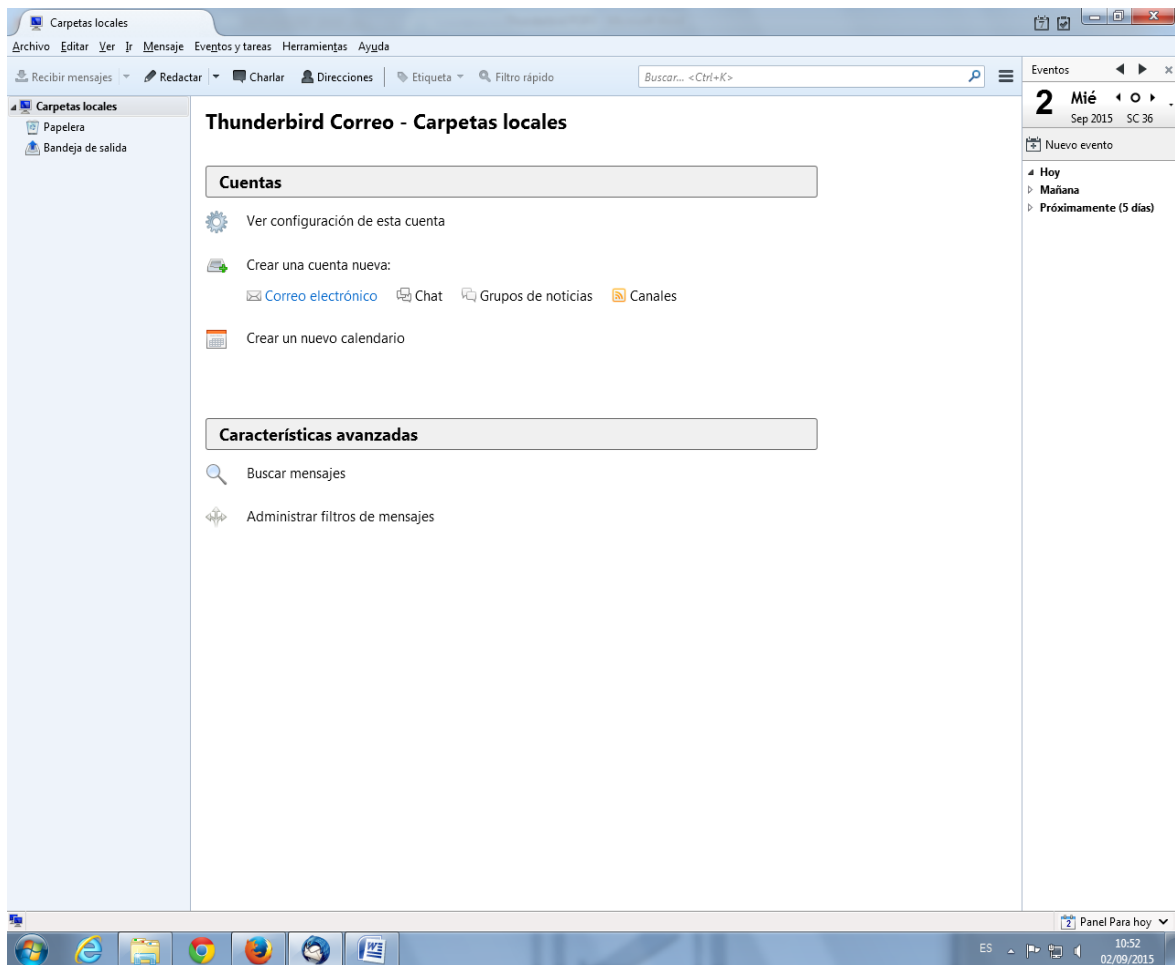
Carpetas locales

Archivo Editar Ver Ir Mensaje Eventos y tareas Herramientas Ayuda

Recibir mensajes Redactar Charlar Direcciones Etiqueta Filtro rápido Buscar... <Ctrl+K>

Eventos

2 Mié
Sep 2015 SC 36

Nuevo evento

Hoy
Mañana
Próximamente (5 días)

Carpetas locales
Papelera
Bandeja de salida

Thunderbird Correo - Carpetas locales

Cuentas

Ver configuración de esta cuenta

Crear una cuenta nueva:

Correo electrónico Chat Grupos de noticias Canales

Crear un nuevo calendario

Características avanzadas

Buscar mensajes

Administrar filtros de mensajes

Panel Para hoy

ES 10:52 02/09/2015